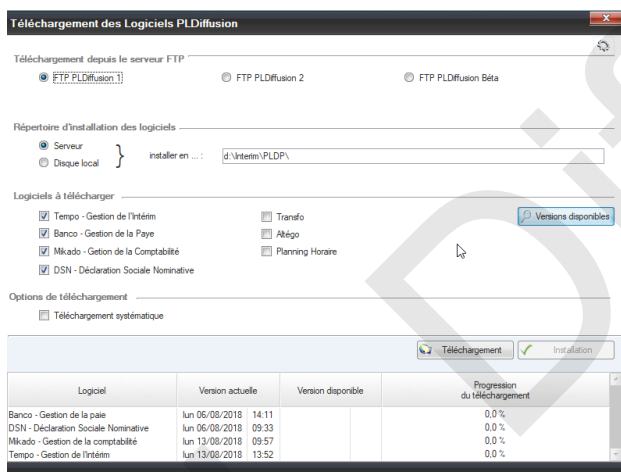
Téléchargement des Logiciels PLDiffusion

Téléchargement depuis le serveur FTP

FTP PLDiffusion 1
FTP PLDiffusion 2
FTP PLDiffusion Béta

Répertoire d'installation des logiciels

Serveur
Disque local
installer en ... :
d:\Interim\PLDP\

Logiciels à télécharger

Tempo - Gestion de l'Intérim
Banco - Gestion de la Paye
Mikado - Getion de la Comptabilité
DSN - Déclaration Sociale Nominative
Transfo
Altégo
Planning Horaire
Versions disponibles

Options de téléchargement

Téléchargement systématique

Téléchargement
Installation

| Logiciel | Version actuelle | | Version disponible | Progression du téléchargement |
|---|---|---|---|---|
| Banco - Gestion de la paie | lun 06/08/2018 | 14:11 | | 0,0 % |
| DSN - Déclaration Sociale Nominative | lun 06/08/2018 | 09:33 | | 0,0 % |
| Mikado - Gestion de la comptabilité | lun 13/08/2018 | 09:57 | | 0,0 % |
| Tempo - Gestion de l'Intérim | lun 13/08/2018 | 13:52 | | 0,0 % |